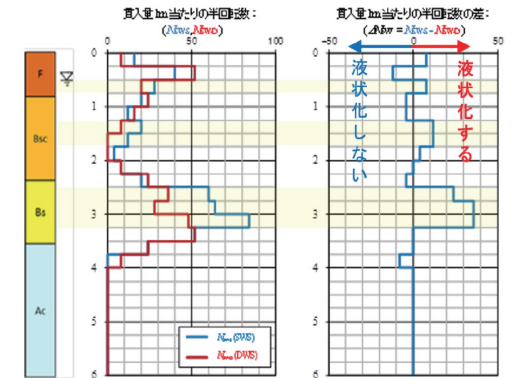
貫入量1m当たりの半回転数：
($N_{sws}$, $N_{dws}$)

0
50
100

0
1
2
3
4
5
6

F
Bsc
Bs
Ac

$N_{sws}$ (SWS)
$N_{dws}$ (DWS)

貫入量1m当たりの半回転数の差：
($\Delta N_{sw} = N_{sws} - N_{dws}$)

-50
0
50

0
1
2
3
4
5
6

液状化しない
液状化する